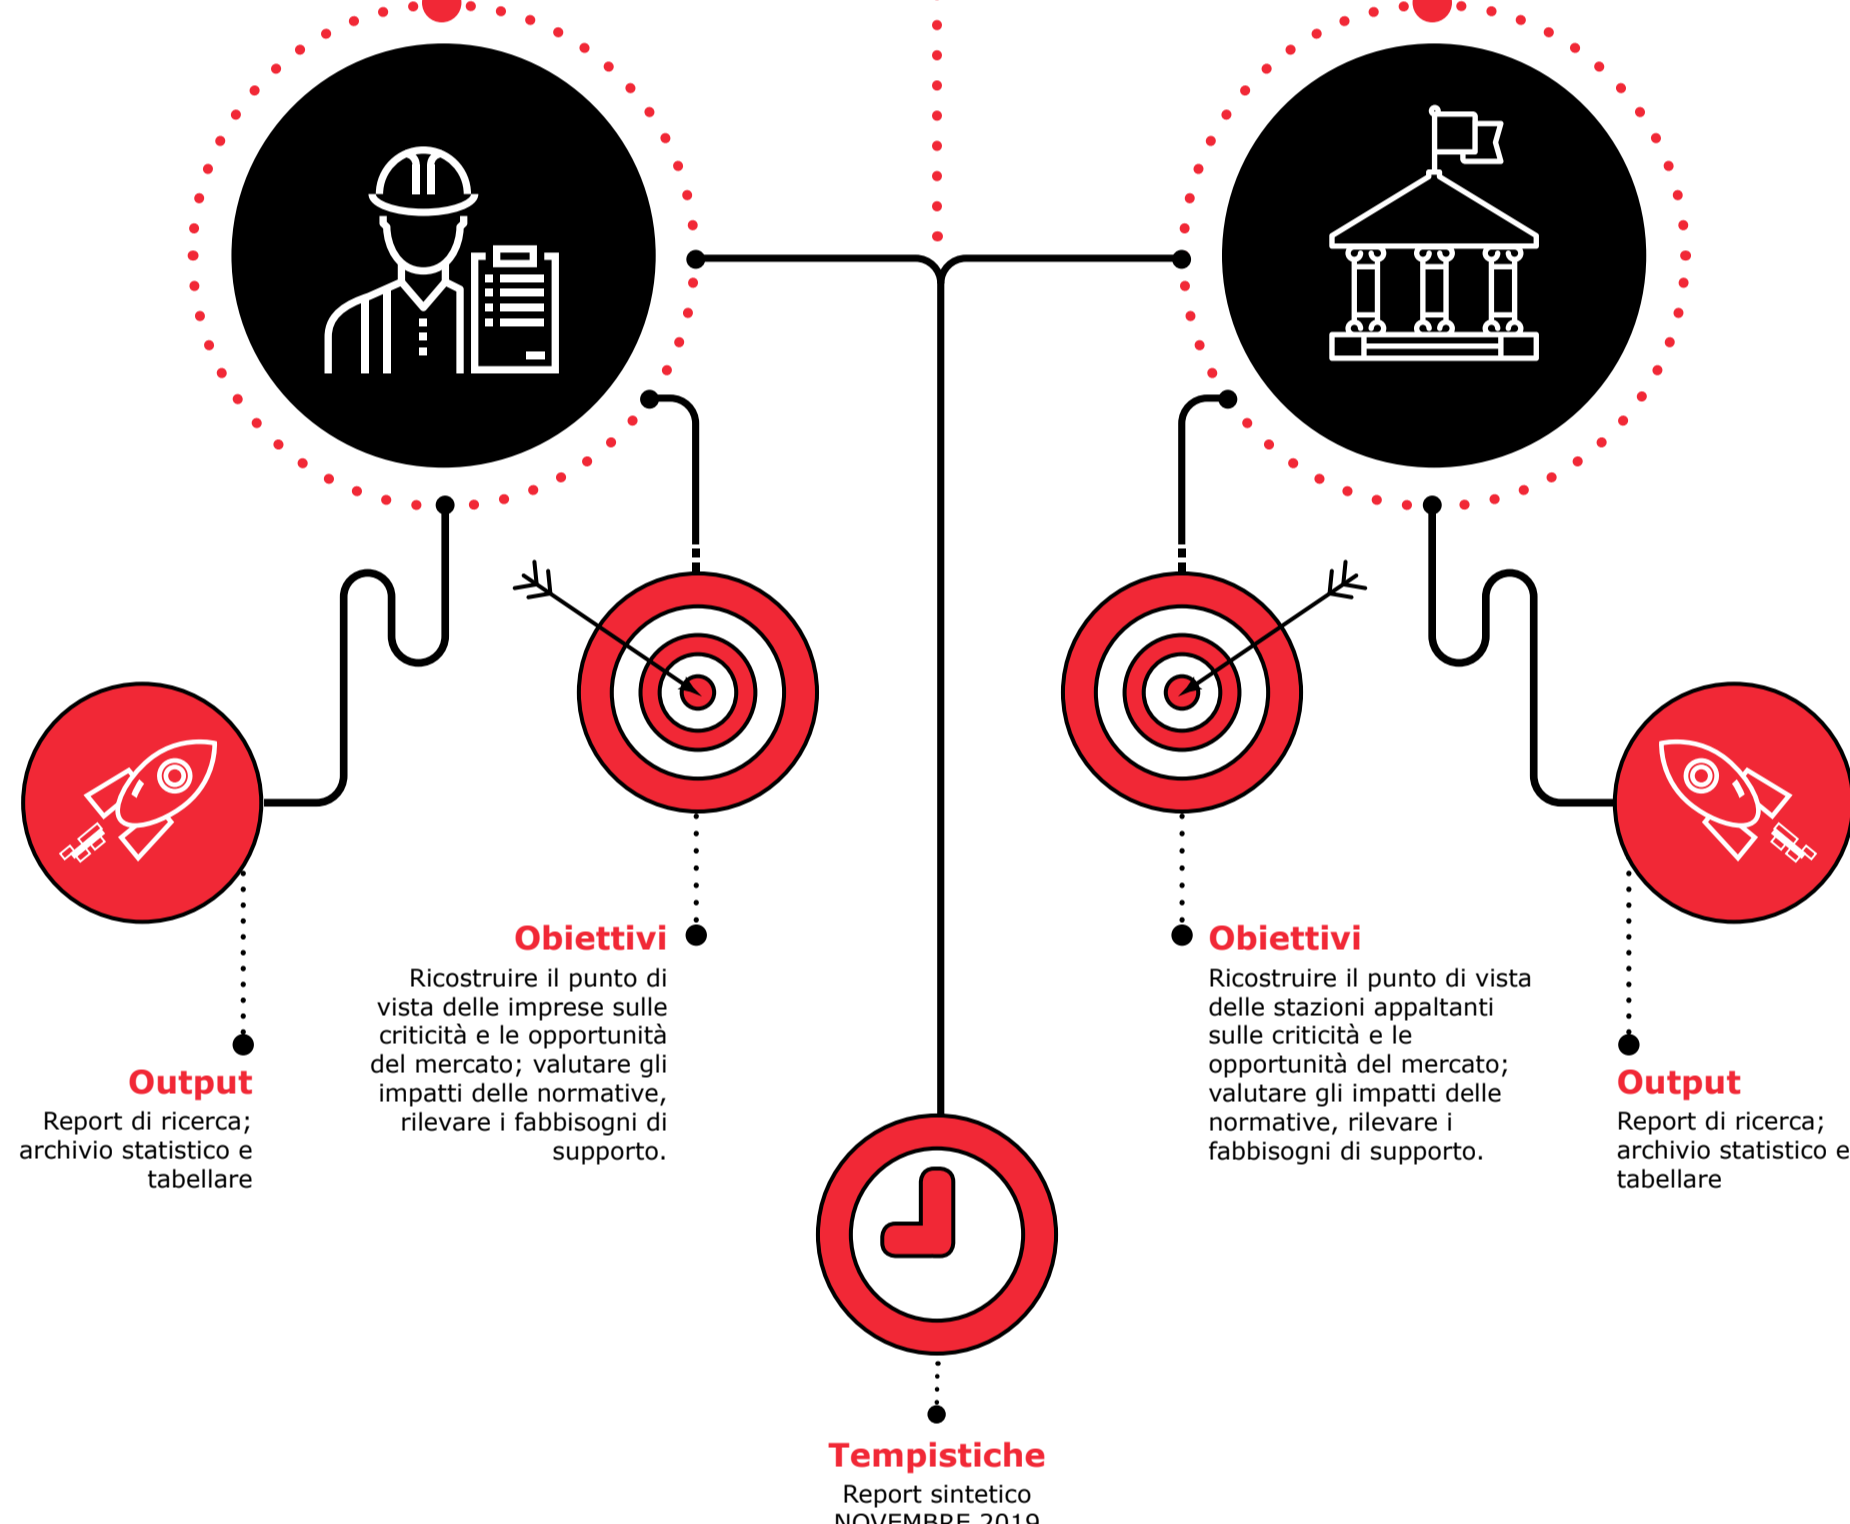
Output
Report di ricerca; archivio statistico e tabellare

Obiettivi
Ricostruire il punto di vista delle imprese sulle criticità e le opportunità del mercato; valutare gli impatti delle normative, rilevare i fabbisogni di supporto.

Tempistiche
Report sintetico
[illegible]

Obiettivi
Ricostruire il punto di vista delle stazioni appaltanti sulle criticità e le opportunità del mercato; valutare gli impatti delle normative, rilevare i fabbisogni di supporto.

Output
Report di ricerca; archivio statistico e tabellare